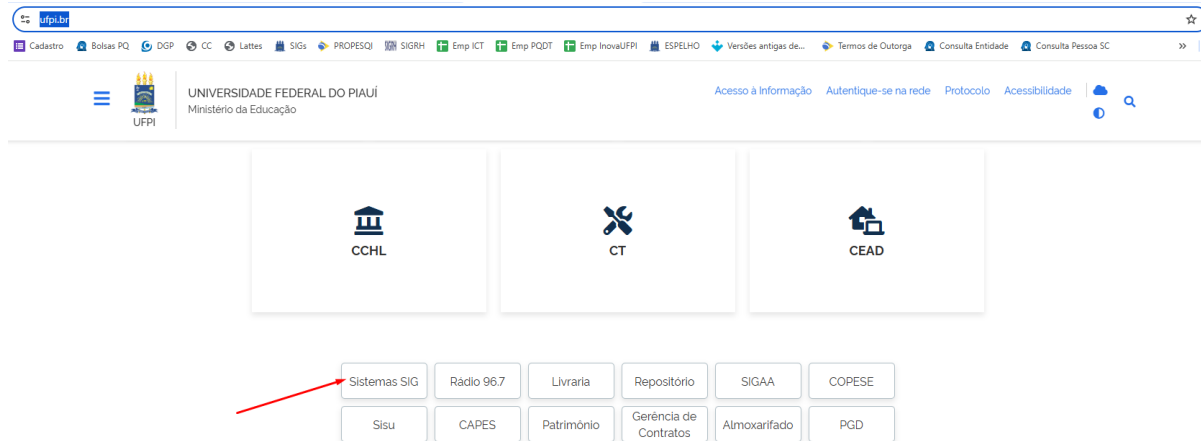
ufpi.br

Cadastro Bolsas PQ DGP CC Lattes SIGs PROPESQI SIGRH Emp ICT Emp PQDT Emp InovaUFPI ESPELHO Versões antigas de... Termos de Outorga Consulta Entidade Consulta Pessoa SC »

UFPI

UNIVERSIDADE FEDERAL DO PIAUÍ
Ministério da Educação

Acesso à Informação Autentique-se na rede Protocolo Acessibilidade

CCHL

CT

CEAD

Sistemas SIG
Rádio 96.7
Livraria
Repositório
SIGAA
COPESE
Sisu
CAPES
Patrimônio
Gerência de Contratos
Almoxarifado
PGD